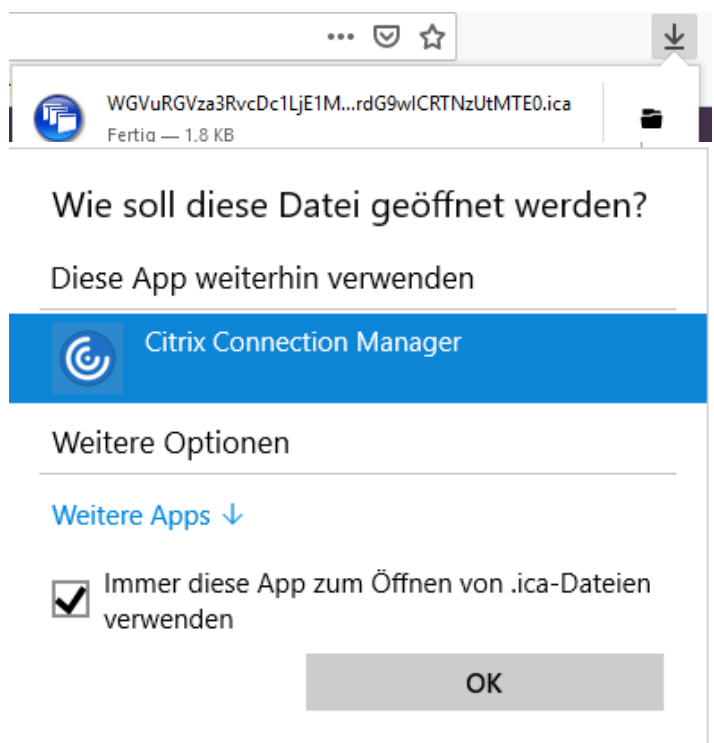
•••

WGVuRGVza3RvcDc1LjE1M...rdG9wICRTNzUtMTE0.ica
Fertig — 1.8 KB

Wie soll diese Datei geöffnet werden?

Diese App weiterhin verwenden

Citrix Connection Manager

Weitere Optionen

Weitere Apps ↓

Immer diese App zum Öffnen von .ica-Dateien verwenden

OK